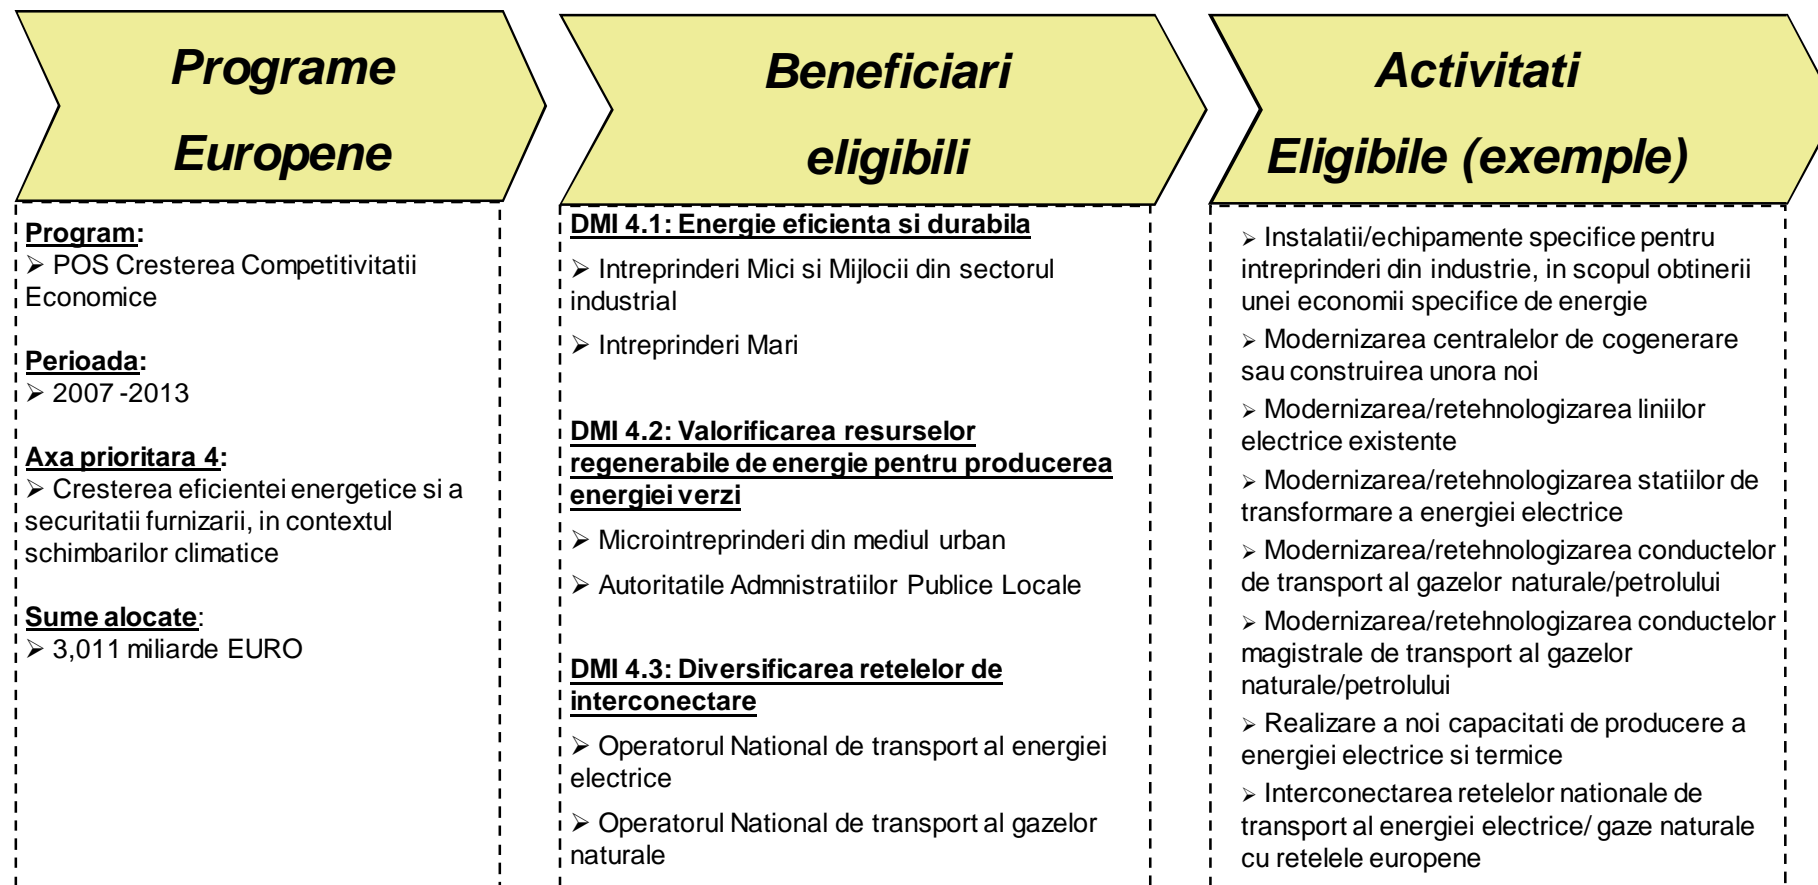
Programe Europene

Program:
➢ POS Cresterea Competitivitatii Economice

Perioada:
➢ 2007 -2013

Axa prioritara 4:
➢ Cresterea eficientei energetice si a securitatii furnizarii, in contextul schimbarilor climatice

Sume alocate:
➢ 3,011 miliarde EURO

Beneficiari eligibili

DMI 4.1: Energie eficienta si durabila

➢ Intreprinderi Mici si Mijlocii din sectorul industrial

➢ Intreprinderi Mari

DMI 4.2: Valorificarea resurselor regenerabile de energie pentru producerea energiei verzi

➢ Microintreprinderi din mediul urban

➢ Autoritatile Admnistratiilor Publice Locale

DMI 4.3: Diversificarea retelelor de interconectare

➢ Operatorul National de transport al energiei electrice

➢ Operatorul National de transport al gazelor naturale

Activitati Eligibile (exemple)

➢ Instalatii/echipamente specifice pentru intreprinderi din industrie, in scopul obtinerii unei economii specifice de energie

➢ Modernizarea centralelor de cogenerare sau construirea unora noi

➢ Modernizarea/retehnologizarea liniilor electrice existente

➢ Modernizarea/retehnologizarea statiilor de transformare a energiei electrice

➢ Modernizarea/retehnologizarea conductelor de transport al gazelor naturale/petrolului

➢ Modernizarea/retehnologizarea conductelor magistrale de transport al gazelor naturale/petrolului

➢ Realizare a noi capacitati de producere a energiei electrice si termice

➢ Interconectarea retelelor nationale de transport al energiei electrice/ gaze naturale cu retelele europene